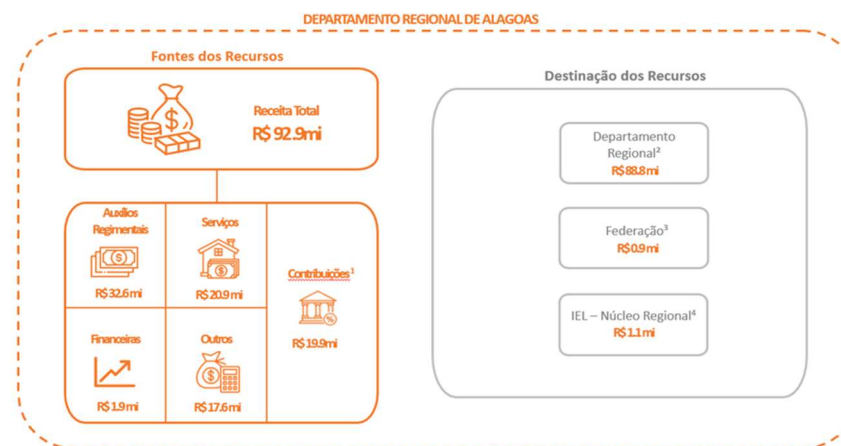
DEPARTAMENTO REGIONAL DE ALAGOAS

Fontes dos Recursos

Receita Total
R$ 92.9mi

Auxílios Regimentais
R$ 32.6 mi

Serviços
R$ 20.9 mi

Contribuições$^1$
R$ 19.9mi

Financeiras
R$ 1.9 mi

Outros
R$ 17.6 mi

Destinação dos Recursos

Departamento Regional$^2$
R$ 88.8 mi

Federação$^3$
R$ 0.9 mi

IEL – Núcleo Regional$^4$
R$ 1.1 mi